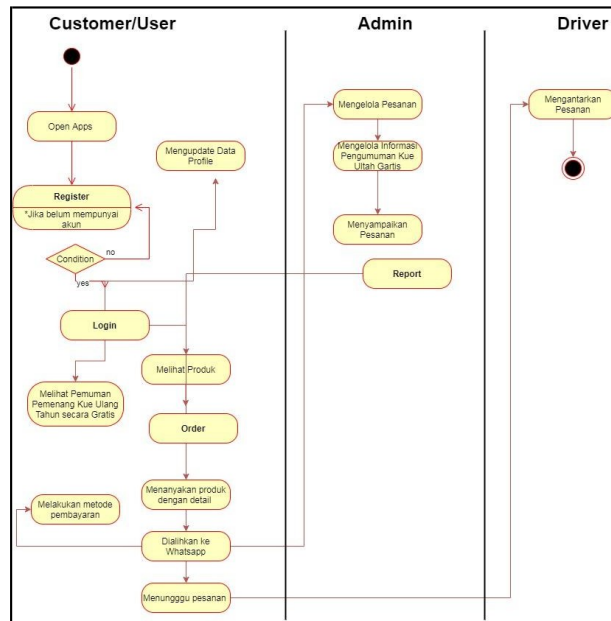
Customer/User

Admin

Driver

Open Apps

Mengupdate Data Profile

Register

*Jika belum mempunyai akun

Condition

no

yes

Login

Melihat Pemuman Pemenang Kue Ulang Tahun secara Gratis

Melihat Produk

Order

Menanyakan produk dengan detail

Melakukan metode pembayaran

Dialihkan ke Whatsapp

Menungggu pesanan

Mengelola Pesanan

Mengelola Informasi Pengumuman Kue Ultah Gartis

Menyampaikan Pesanan

Report

Mengantarkan Pesanan